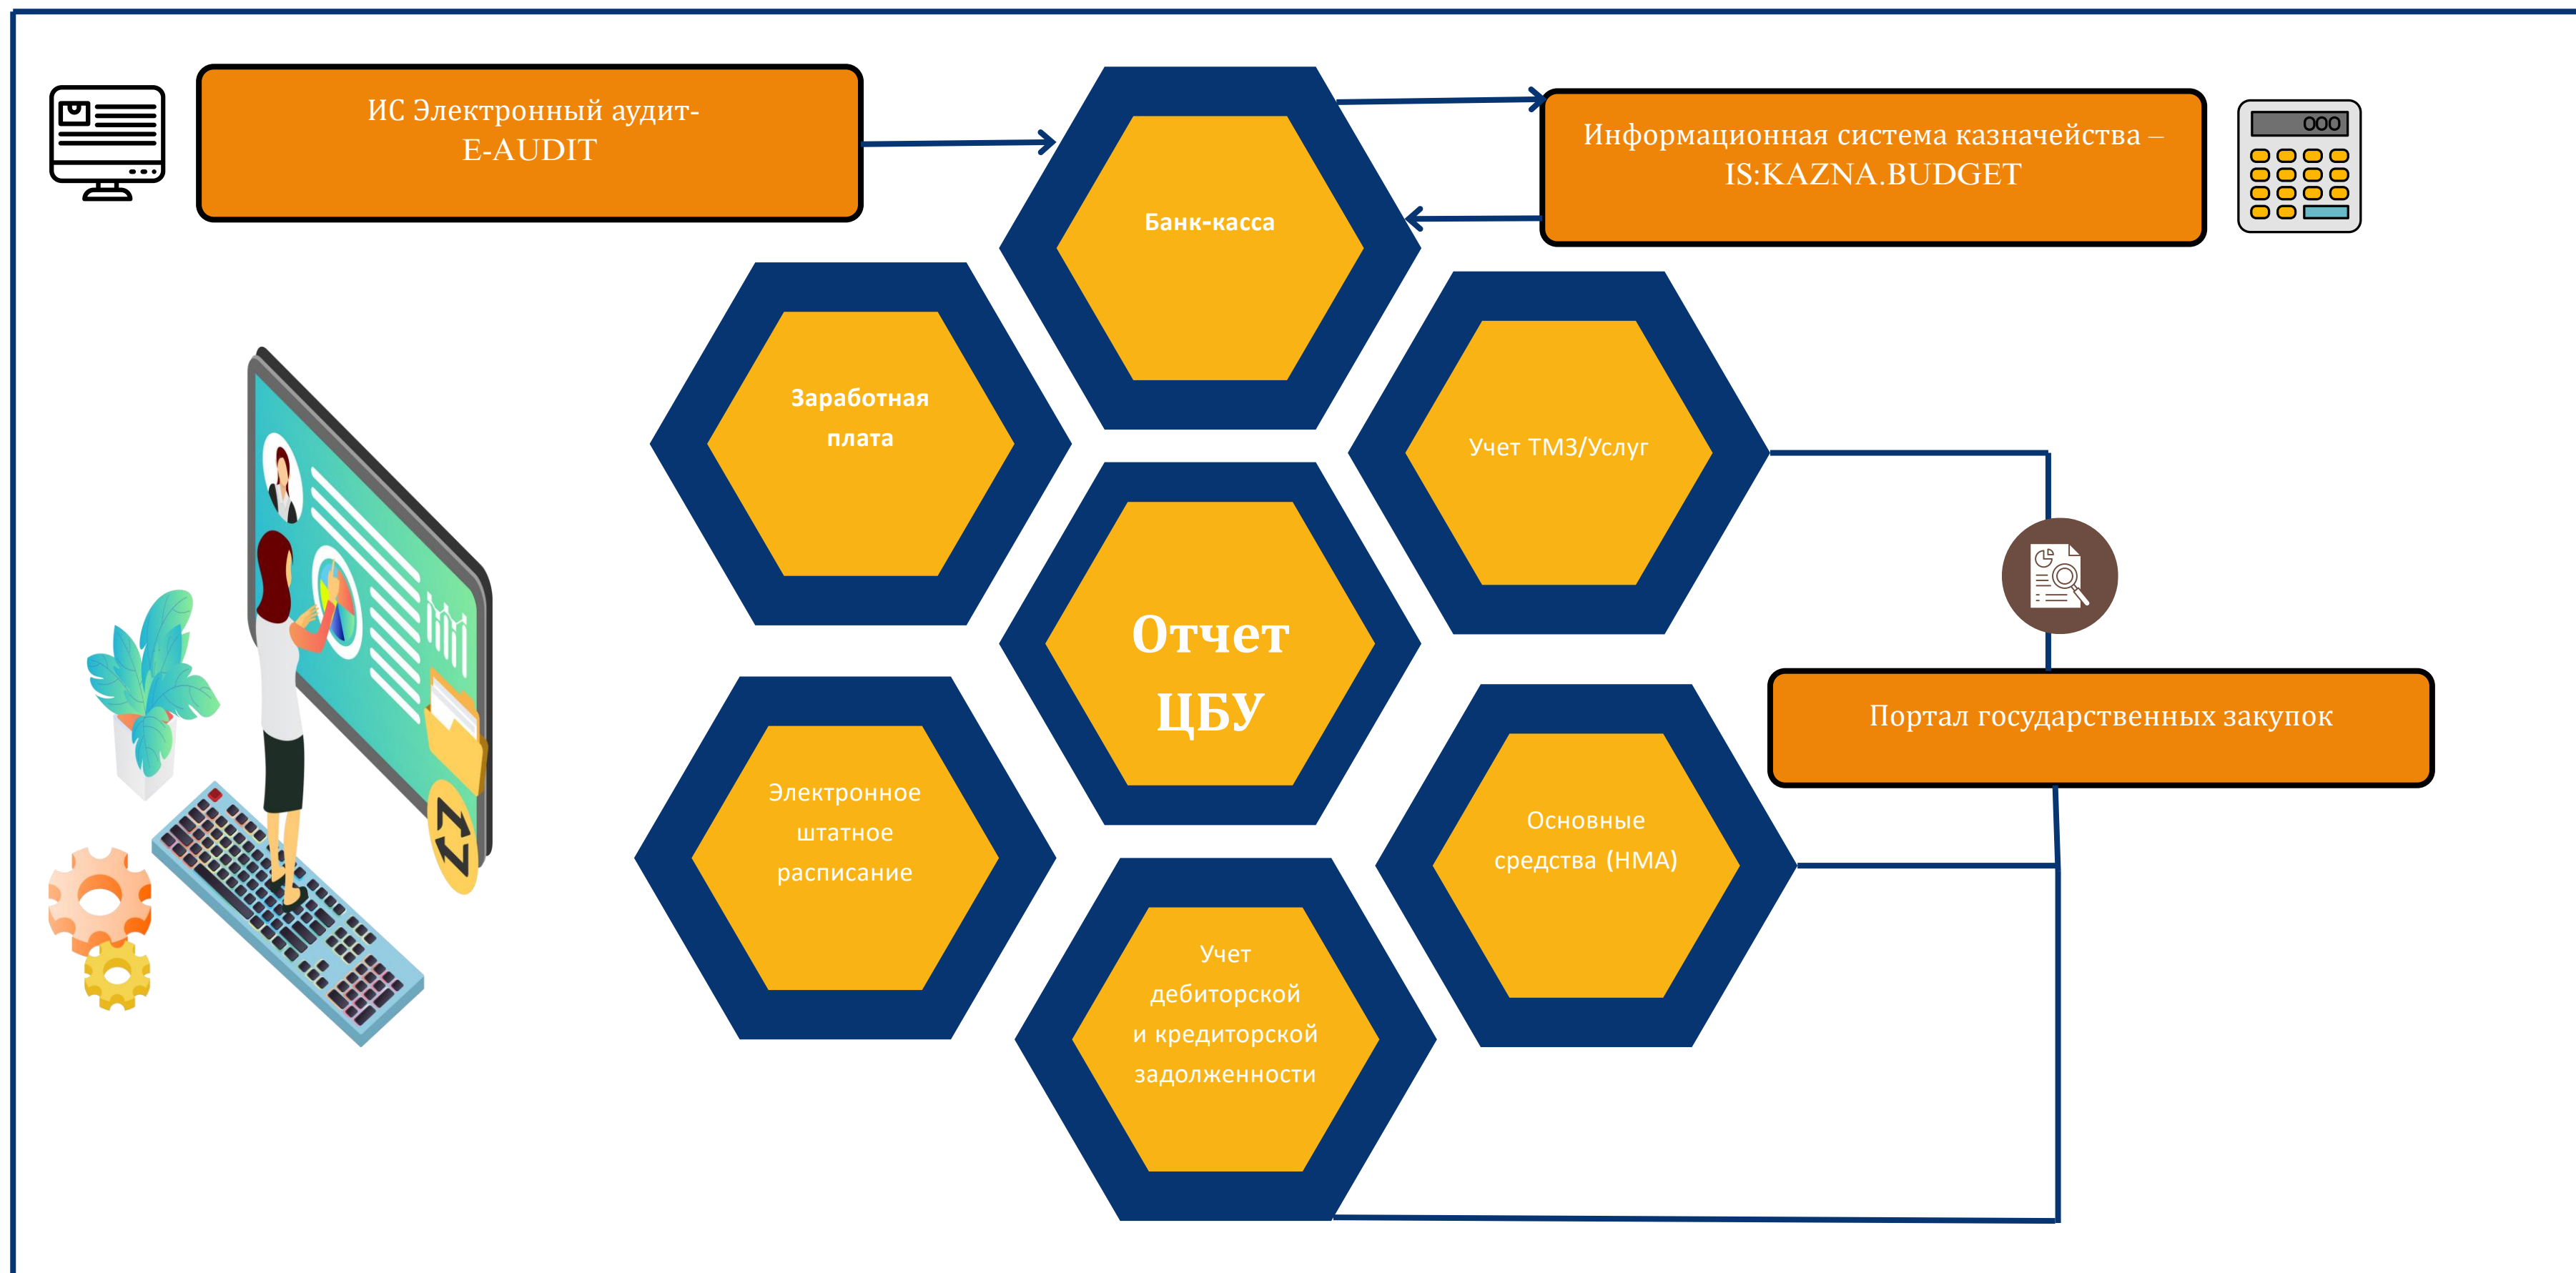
ИС Электронный аудит- E-AUDIT

Банк-касса

Информационная система казначейства – IS:KAZNA.BUDGET

000

Заработная плата

Учет ТМЗ/Услуг

Отчет ЦБУ

Портал государственных закупок

Электронное штатное расписание

Основные средства (НМА)

Учет дебиторской и кредиторской задолженности